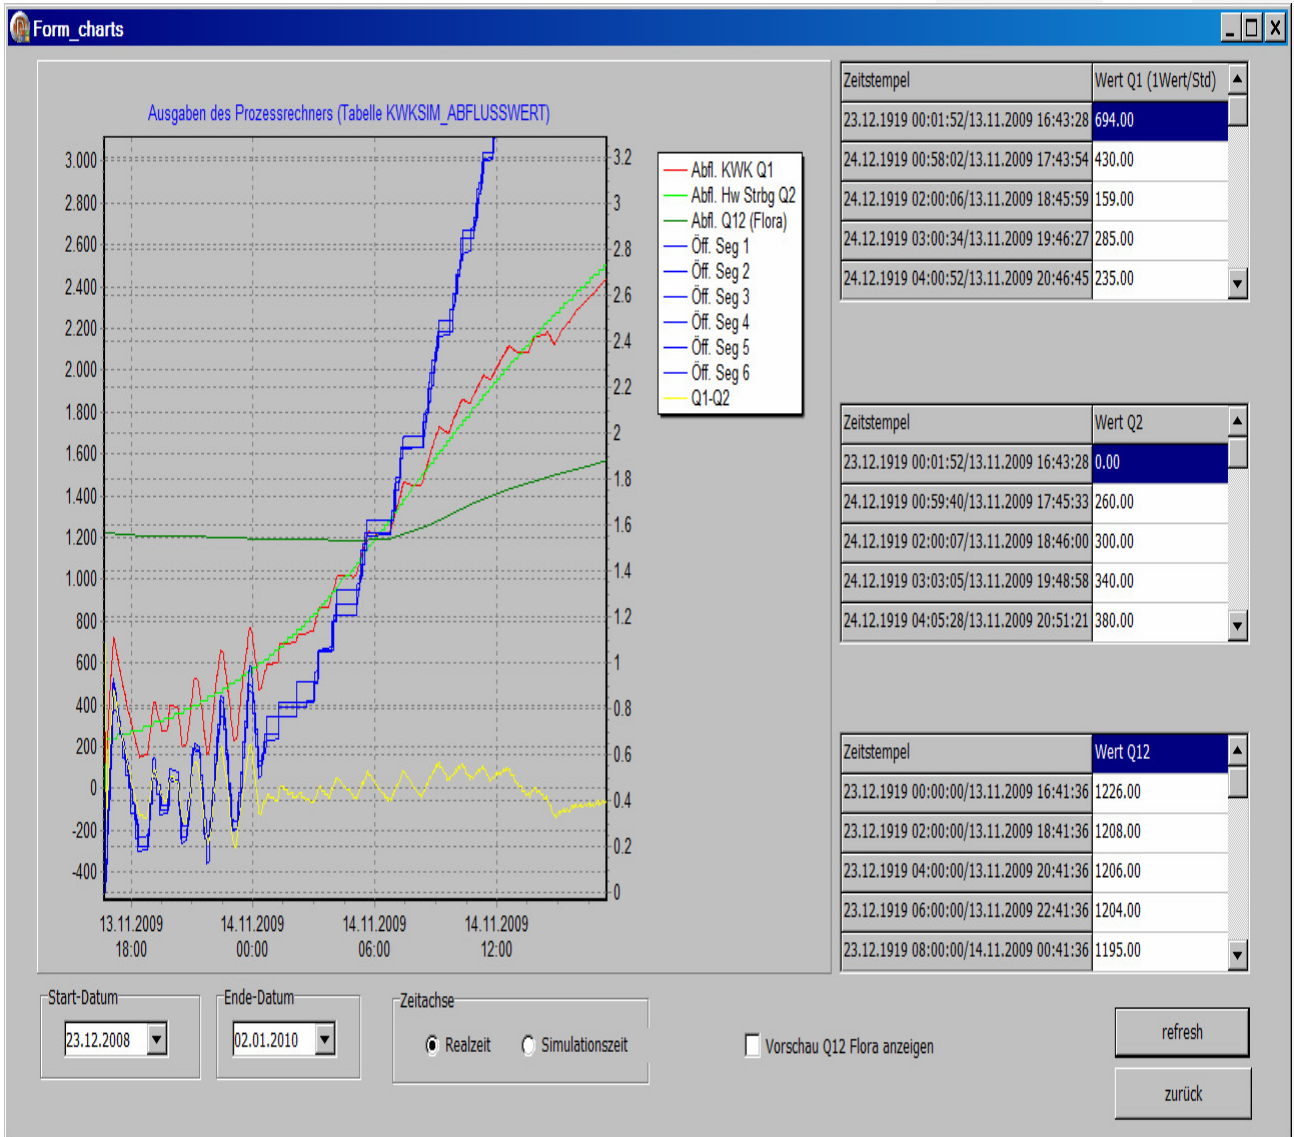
Form_charts

Ausgaben des Prozessrechners (Tabelle KWKSIM_ABFLUSSWERT)

3.000
2.800
2.600
2.400
2.200
2.000
1.800
1.600
1.400
1.200
1.000
800
600
400
200
0
-200
-400

3.2
3
2.8
2.6
2.4
2.2
2
1.8
1.6
1.4
1.2
1
0.8
0.6
0.4
0.2
0

13.11.2009 18:00
14.11.2009 00:00
14.11.2009 06:00
14.11.2009 12:00

Abfl. KWK Q1
Abfl. Hw Strbg Q2
Abfl. Q12 (Flora)
Öff. Seg 1
Öff. Seg 2
Öff. Seg 3
Öff. Seg 4
Öff. Seg 5
Öff. Seg 6
Q1-Q2

| Zeitstempel | Wert Q1 (1Wert/Std) |
|---|---|
| 23.12.1919 00:01:52/13.11.2009 16:43:28 | 694.00 |
| 24.12.1919 00:58:02/13.11.2009 17:43:54 | 430.00 |
| 24.12.1919 02:00:06/13.11.2009 18:45:59 | 159.00 |
| 24.12.1919 03:00:34/13.11.2009 19:46:27 | 285.00 |
| 24.12.1919 04:00:52/13.11.2009 20:46:45 | 235.00 |

| Zeitstempel | Wert Q2 |
|---|---|
| 23.12.1919 00:01:52/13.11.2009 16:43:28 | 0.00 |
| 24.12.1919 00:59:40/13.11.2009 17:45:33 | 260.00 |
| 24.12.1919 02:00:07/13.11.2009 18:46:00 | 300.00 |
| 24.12.1919 03:03:05/13.11.2009 19:48:58 | 340.00 |
| 24.12.1919 04:05:28/13.11.2009 20:51:21 | 380.00 |

| Zeitstempel | Wert Q12 |
|---|---|
| 23.12.1919 00:00:00/13.11.2009 16:41:36 | 1226.00 |
| 23.12.1919 02:00:00/13.11.2009 18:41:36 | 1208.00 |
| 23.12.1919 04:00:00/13.11.2009 20:41:36 | 1206.00 |
| 23.12.1919 06:00:00/13.11.2009 22:41:36 | 1204.00 |
| 23.12.1919 08:00:00/14.11.2009 00:41:36 | 1195.00 |

Start-Datum
23.12.2008
Ende-Datum
02.01.2010
Zeitachse
Realzeit
Simulationszeit
Vorschau Q12 Flora anzeigen
refresh
zurück